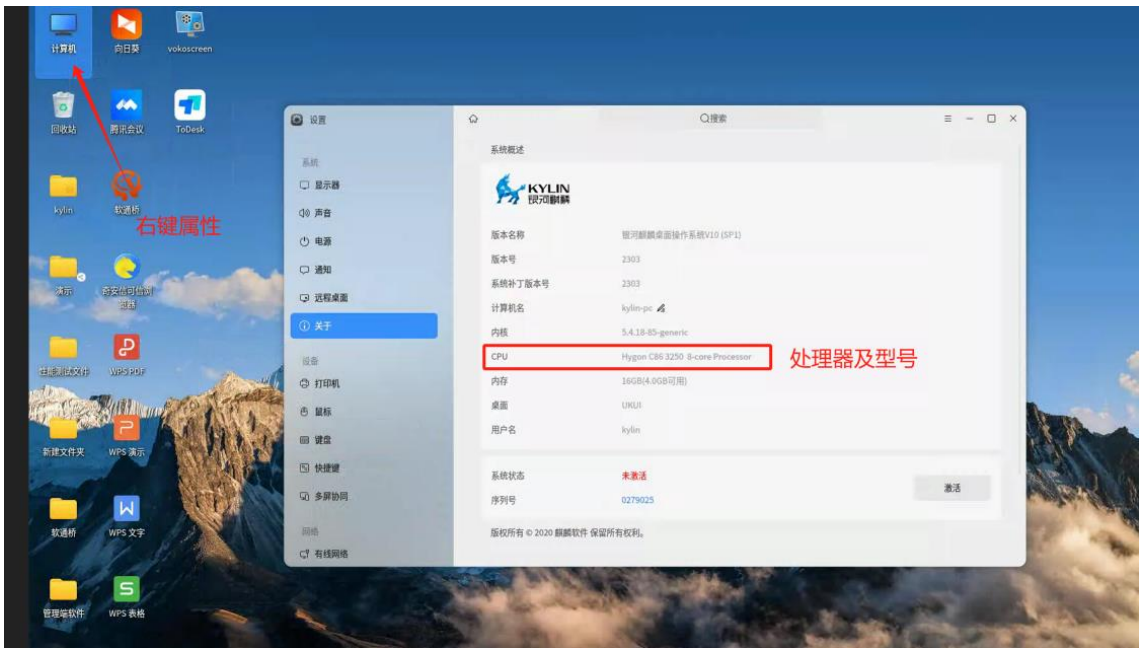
计算机
向日葵
vokoscreen
回收站
腾讯会议
ToDesk
kylin
软通桥
右键属性
演示
奇安信可信浏览器
性能测试文件
WPS PDF
新建文件夹
WPS 演示
软通桥
WPS 文字
管理端软件
WPS 表格

设置
系统
显示器
声音
电源
通知
远程桌面
关于
设备
打印机
鼠标
键盘
快捷键
多屏协同
网络
有线网络

Q搜索

系统概述
KYLIN 银河麒麟
版本名称 银河麒麟桌面操作系统V10 (SP1)
版本号 2303
系统补丁版本号 2303
计算机名 kylin-pc
内核 5.4.18-85-generic
CPU Hygon C86 3250 8-core Processor
处理器及型号
内存 16GB(4.0GB可用)
桌面 UKUI
用户名 kylin
系统状态 未激活
序列号 0279025
激活
版权所有 © 2020 麒麟软件 保留所有权利。